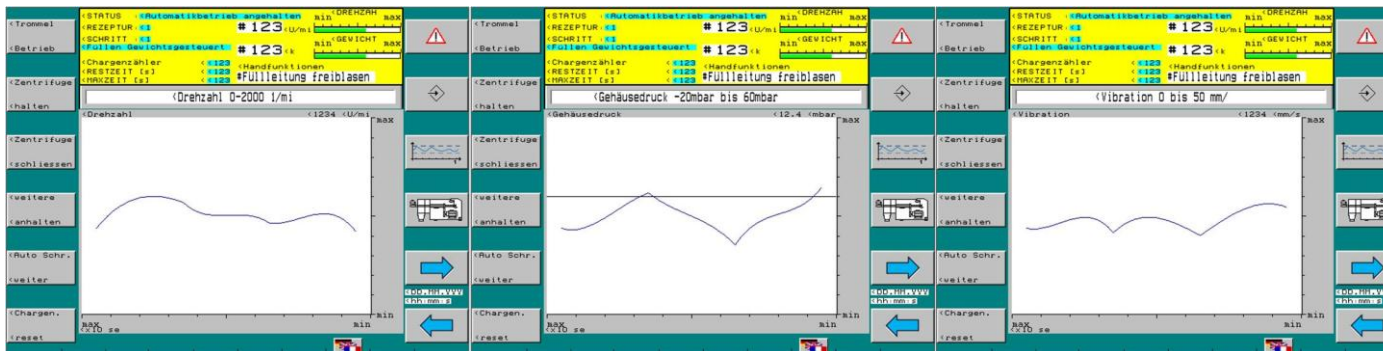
<Trommel
<Betrieb
<Zentrifuge
<halten
<Zentrifuge
<schliessen
<weitere
<anhalten
<Auto Schr.
<weiter
<Chargen.
<reset

<STATUS <Automatikbetrieb angehalten
<REZEPTUR <1
<SCHRITT <1
<Füllen Gewichtsgesteuert
#123<U/mi
min <DREHZAH max
#123<k
min <GEWICHT max
<Chargenzähler <123
<RESTZEIT [s] <123
<MAXZEIT [s] <123
<Handfunktionen
#Füllleitung freiblasen
<Drehzahl 0-2000 1/mi
<Drehzahl <1234 <U/mi
max
min
max <x10 se
min
<DD.MM.YYY
<hh:mm:s

<Trommel
<Betrieb
<Zentrifuge
<halten
<Zentrifuge
<schliessen
<weitere
<anhalten
<Auto Schr.
<weiter
<Chargen.
<reset

<STATUS <Automatikbetrieb angehalten
<REZEPTUR <1
<SCHRITT <1
<Füllen Gewichtsgesteuert
#123<U/mi
min <DREHZAH max
#123<k
min <GEWICHT max
<Chargenzähler <123
<RESTZEIT [s] <123
<MAXZEIT [s] <123
<Handfunktionen
#Füllleitung freiblasen
<Gehäusedruck -20mbar bis 60mbar
<Gehäusedruck <12.4 <mbar
max
min
max <x10 se
min
<DD.MM.YYY
<hh:mm:s

<Trommel
<Betrieb
<Zentrifuge
<halten
<Zentrifuge
<schliessen
<weitere
<anhalten
<Auto Schr.
<weiter
<Chargen.
<reset

<STATUS <Automatikbetrieb angehalten
<REZEPTUR <1
<SCHRITT <1
<Füllen Gewichtsgesteuert
#123<U/mi
min <DREHZAH max
#123<k
min <GEWICHT max
<Chargenzähler <123
<RESTZEIT [s] <123
<MAXZEIT [s] <123
<Handfunktionen
#Füllleitung freiblasen
<Vibration 0 bis 50 mm/
<Vibration <1234 <mm/s
max
min
max <x10 se
min
<DD.MM.YYY
<hh:mm:s